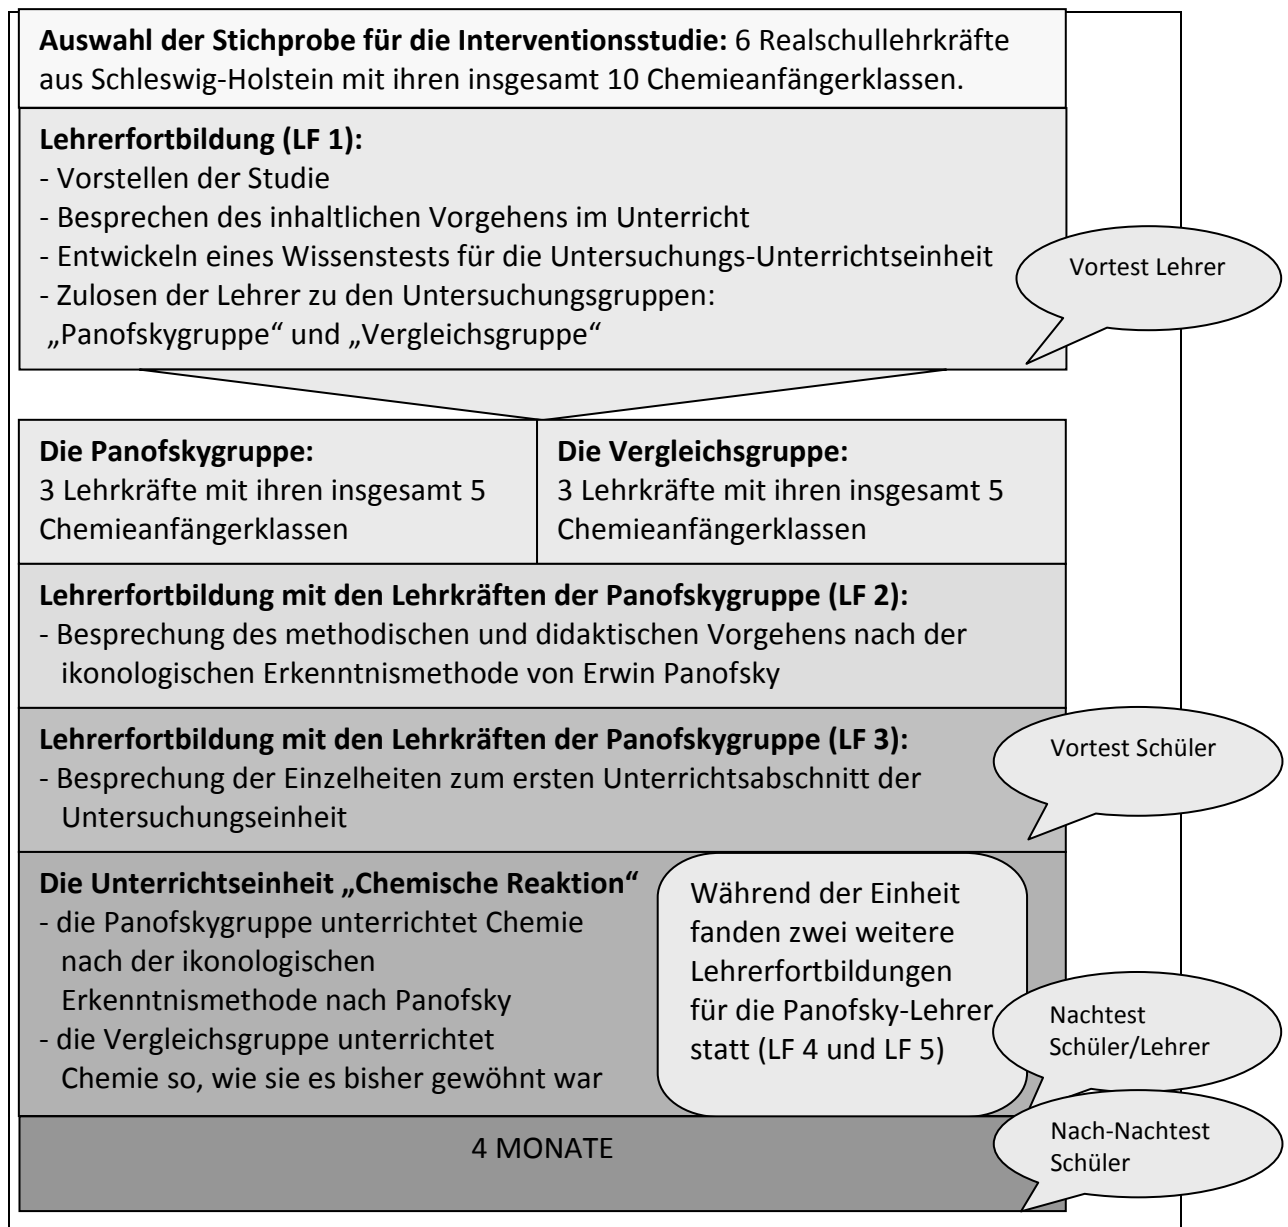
**Auswahl der Stichprobe für die Interventionsstudie:** 6 Realschullehrkräfte aus Schleswig-Holstein mit ihren insgesamt 10 Chemieanfängerklassen.

**Lehrerfortbildung (LF 1):**
- Vorstellen der Studie
- Besprechen des inhaltlichen Vorgehens im Unterricht
- Entwickeln eines Wissenstests für die Untersuchungs-Unterrichtseinheit
- Zulosen der Lehrer zu den Untersuchungsgruppen: „Panofskygruppe“ und „Vergleichsgruppe“

Vortest Lehrer

**Die Panofskygruppe:**
3 Lehrkräfte mit ihren insgesamt 5 Chemieanfängerklassen

**Die Vergleichsgruppe:**
3 Lehrkräfte mit ihren insgesamt 5 Chemieanfängerklassen

**Lehrerfortbildung mit den Lehrkräften der Panofskygruppe (LF 2):**
- Besprechung des methodischen und didaktischen Vorgehens nach der ikonologischen Erkenntnismethode von Erwin Panofsky

**Lehrerfortbildung mit den Lehrkräften der Panofskygruppe (LF 3):**
- Besprechung der Einzelheiten zum ersten Unterrichtsabschnitt der Untersuchungseinheit

Vortest Schüler

**Die Unterrichtseinheit „Chemische Reaktion“**
- die Panofskygruppe unterrichtet Chemie nach der ikonologischen Erkenntnismethode nach Panofsky
- die Vergleichsgruppe unterrichtet Chemie so, wie sie es bisher gewöhnt war

Während der Einheit fanden zwei weitere Lehrerfortbildungen für die Panofsky-Lehrer statt (LF 4 und LF 5)

Nachtest Schüler/Lehrer

4 MONATE

Nach-Nachtest Schüler